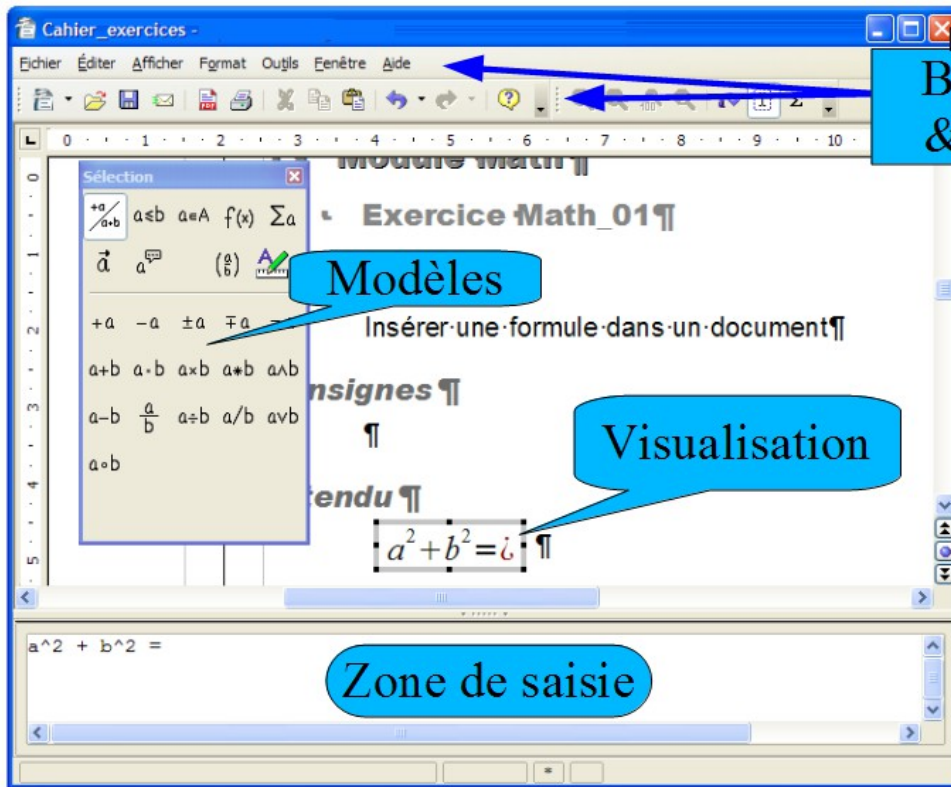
Cahier_exercices -

Fichier Éditer Afficher Format Outils Fenêtre Aide

B
&

0 1 2 3 4 5 6 7 8 9 10

Sélection

$\frac{+a}{a+b}$ a≤b a∈A f(x) Σa

$\vec{a}$ $\frac{a}{b}$

+a −a ±a ∓a

a+b a·b a×b a∗b a∧b

a−b $\frac{a}{b}$ a÷b a/b a∨b

a∘b

Modèles

Module Math¶

Exercice Math_01¶

Insérer une formule dans un document¶

nsignes ¶

¶

Visualisation

tendu ¶

$a^2+b^2=¿$ ¶

a^2 + b^2 =

Zone de saisie